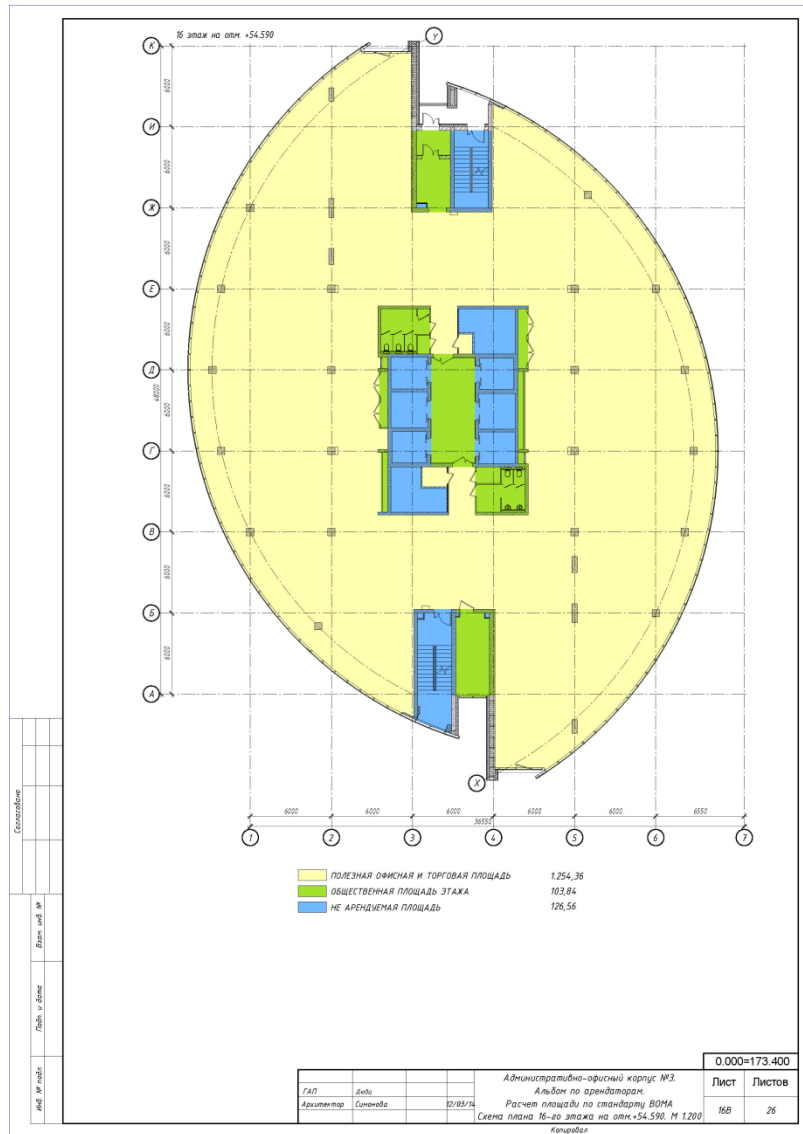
16 этаж на отм. +54.590

К
И
Ж
Е
Д
Г
В
Б
А
У
Х

6000
6000
6000
6000
6000
6000
6000
6000
48000

6000
6000
6000
6000
6000
6000
6550
36550

1
2
3
4
5
6
7

ПОЛЕЗНАЯ ОФИСНАЯ И ТОРГОВАЯ ПЛОЩАДЬ 1.254,36
ОБЩЕСТВЕННАЯ ПЛОЩАДЬ ЭТАЖА 103,84
НЕ АРЕНДУЕМАЯ ПЛОЩАДЬ 126,56

Согласовано
Взам. инв. №
Подп. и дата
Инв. № подл.

0.000=173.400

| ГАП | Дяба | | | Административно-офисный корпус №3. Альбом по арендаторам. Расчет площади по стандарту BOMA Схема плана 16-го этажа на отм.+54.590. М 1:200 | Лист | Листов |
|---|---|---|---|---|---|---|
| Архитектор | Симонова | | 12/03/14 | | 16В | 26 |

Копировал